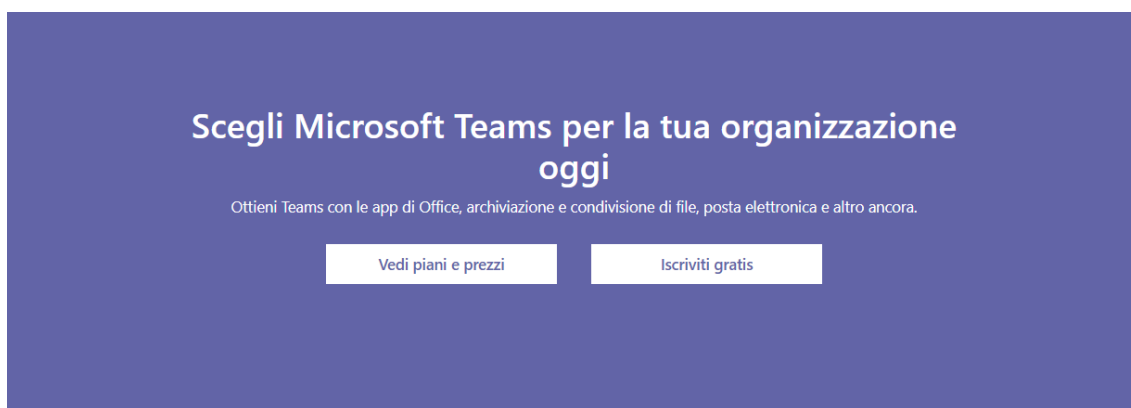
Scegli Microsoft Teams per la tua organizzazione oggi

Ottieni Teams con le app di Office, archiviazione e condivisione di file, posta elettronica e altro ancora.

Vedi piani e prezzi

Iscriviti gratis